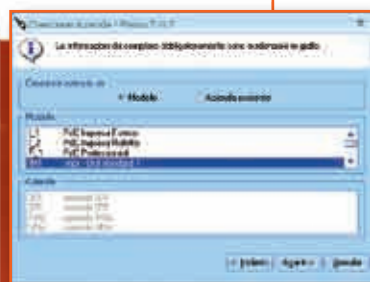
Creazione azienda - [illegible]

Le informazioni da compilare obbligatoriamente sono evidenziate in giallo

Creazione azienda da
Modello
Azienda esistente

Modello
PaG Impresa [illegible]
PaG Impresa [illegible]
PaG Professionisti
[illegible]

Aziende
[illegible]
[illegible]
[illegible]
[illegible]

< Indietro
Avanti >
Annulla